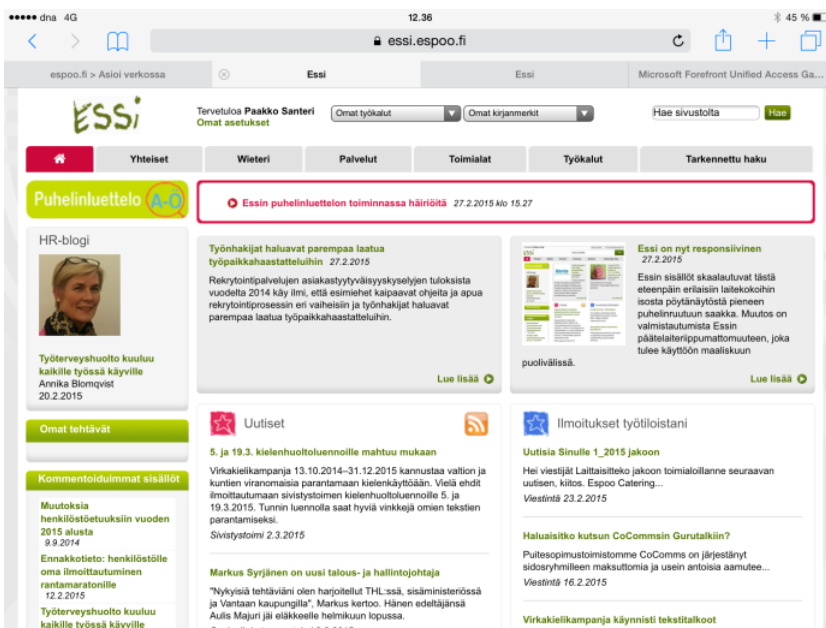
●●●●● dna 4G 12.36 45 %

essi.espoo.fi

espoo.fi > Asioi verkossa | Essi | Essi | Microsoft Forefront Unified Access Ga

Essi

Tervetuloa Paakko Santeri
Omat asetukset

Omat työkalut | Omat kirjanmerkit | Hae sivustolta | Hae

Yhteiset | Wieteri | Palvelut | Toimialat | Työkalut | Tarkennettu haku

Puhelinluettelo A-Ö

Essin puhelinluettelon toiminnassa häiriöitä 27.2.2015 klo 15.27

HR-blogi

Työterveyshuolto kuuluu kaikille työssä käyville
Annika Blomqvist
20.2.2015

Työnhakijat haluavat parempaa laatua työpaikkahaastatteluihin 27.2.2015

Rekrytointipalvelujen asiakastyytyväisyyskyselyjen tuloksista vuodelta 2014 käy ilmi, että esimiehet kaipaavat ohjeita ja apua rekrytointiprosessin eri vaiheisiin ja työnhakijat haluavat parempaa laatua työpaikkahaastatteluihin.

Lue lisää

Essi on nyt responsiivinen 27.2.2015

Essin sisällöt skaalautuvat tästä eteenpäin erilaisiin laitekokoihin isosta pöytänäytöstä pieneen puhelinruutuun saakka. Muutos on valmistautumista Essin päätelaiteriippumattomuuteen, joka tulee käyttöön maaliskuun puolivälissä.

Lue lisää

Omat tehtävät

Kommentoiduimmat sisällöt

Muutoksia henkilöstöetuuksiin vuoden 2015 alusta
9.9.2014

Ennakkotieto: henkilöstölle oma ilmoittautuminen rantamaratonille
12.2.2015

Työterveyshuolto kuuluu kaikille työssä käyville

Uutiset

5. ja 19.3. kielenhuoltoluennoille mahtuu mukaan

Virkakielikampanja 13.10.2014–31.12.2015 kannustaa valtion ja kuntien viranomaisia parantamaan kielenkäyttöään. Vielä ehdit ilmoittautumaan sivistystoimen kielenhuoltoluennoille 5. ja 19.3.2015. Tunnin luennolla saat hyviä vinkkejä omien tekstien parantamiseksi.
Sivistystoimi 2.3.2015

Markus Syrjänen on uusi talous- ja hallintojohtaja

"Nykyisiä tehtäviäni olen harjoitellut THL:ssä, sisäministeriössä ja Vantaan kaupungilla", Markus kertoo. Hänen edeltäjänsä Aulis Majuri jäi eläkkeelle helmikuun lopussa.

Ilmoitukset työtiloistani

Uutisia Sinulle 1_2015 jakoon

Hei viestijät Laittaisitteko jakoon toimialoillanne seuraavan uutisen, kiitos. Espoo Catering...
Viestintä 23.2.2015

Haluaisitko kutsun CoCommsin Gurutalkiin?

Puitesopimustoimistomme CoComms on järjestänyt sidosryhmilleen maksuttomia ja usein antoisia aamutee...
Viestintä 16.2.2015

Virkakielikampanja käynnisti tekstitalkoot